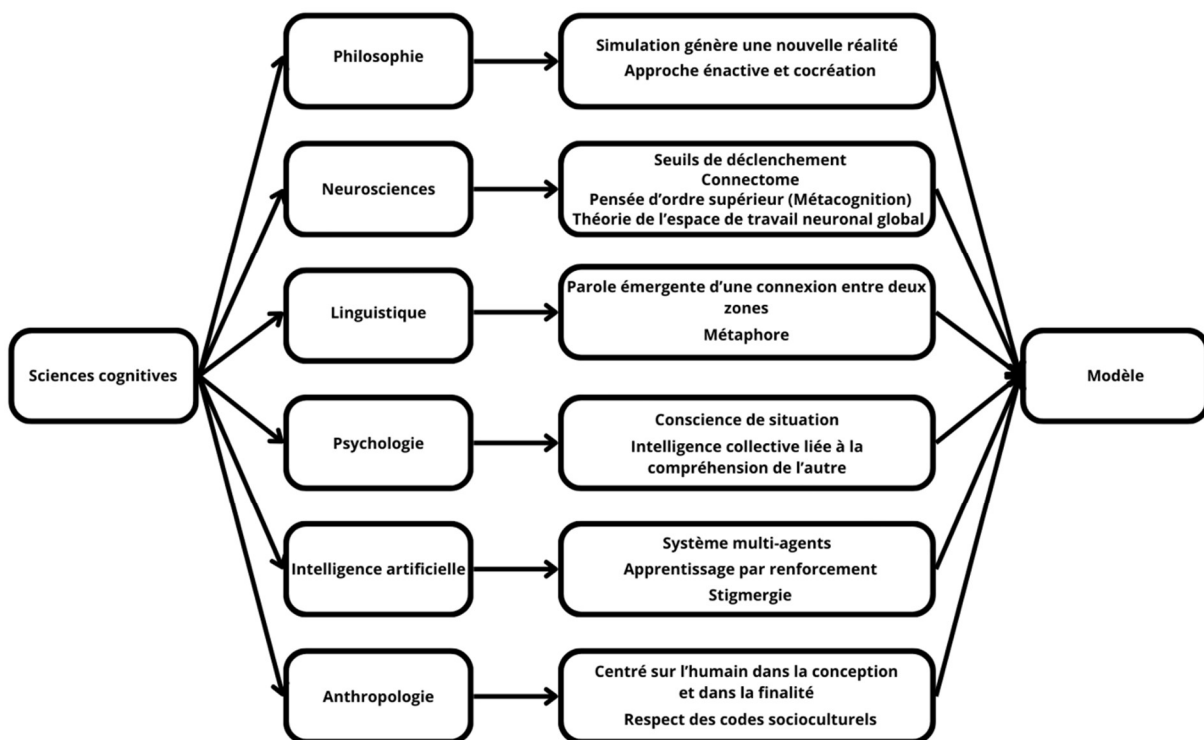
Sciences cognitives

Philosophie

Simulation génère une nouvelle réalité
Approche énactive et cocréation

Neurosciences

Seuils de déclenchement
Connectome
Pensée d'ordre supérieur (Métacognition)
Théorie de l'espace de travail neuronal global

Linguistique

Parole émergente d'une connexion entre deux zones
Métaphore

Psychologie

Conscience de situation
Intelligence collective liée à la compréhension de l'autre

Intelligence artificielle

Système multi-agents
Apprentissage par renforcement
Stigmergie

Anthropologie

Centré sur l'humain dans la conception et dans la finalité
Respect des codes socioculturels

Modèle